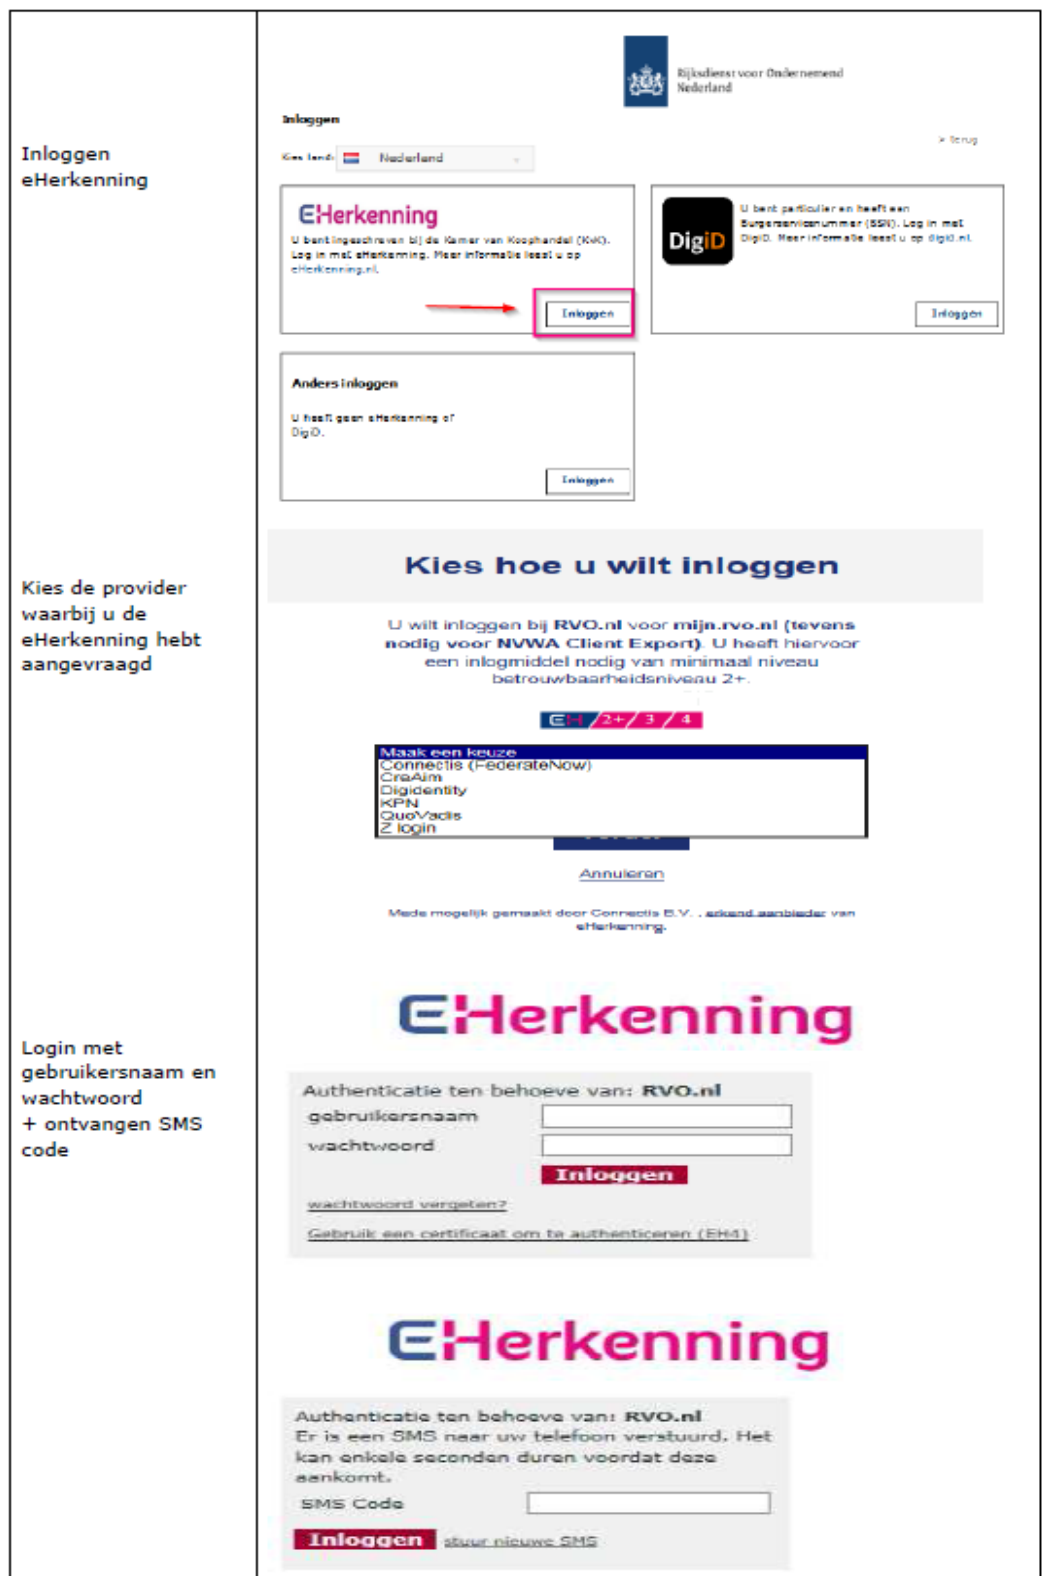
| | |
|---|---|
| Inloggen eHerkenning | Rijksdienst voor Ondernemend Nederland<br><br>Inloggen<br><br>Kies land: Nederland<br><br>« terug<br><br>EHerkenning<br>U bent ingeschreven bij de Kamer van Koophandel (KvK). Log in met eHerkenning. Meer informatie leest u op eHerkenning.nl.<br>Inloggen<br><br>DigiD<br>U bent particulier en heeft een Burgerservicenummer (BSN). Log in met DigiD. Meer informatie leest u op digid.nl.<br>Inloggen<br><br>Anders inloggen<br>U heeft geen eHerkenning of DigiD.<br>Inloggen |
| Kies de provider waarbij u de eHerkenning hebt aangevraagd | Kies hoe u wilt inloggen<br><br>U wilt inloggen bij RVO.nl voor mijn.rvo.nl (tevens nodig voor NVWA Client Export). U heeft hiervoor een inlogmiddel nodig van minimaal niveau betrouwbaarheidsniveau 2+.<br><br>EH 2+ / 3 / 4<br><br>Maak een keuze<br>Connectis (FederateNow)<br>CreAim<br>Digidentity<br>KPN<br>QuoVadis<br>Z login<br><br>Annuleren<br><br>Mede mogelijk gemaakt door Connectis B.V. , erkend aanbieder van eHerkenning. |
| Login met gebruikersnaam en wachtwoord + ontvangen SMS code | EHerkenning<br><br>Authenticatie ten behoeve van: RVO.nl<br>gebruikersnaam<br>wachtwoord<br>Inloggen<br>wachtwoord vergeten?<br>Gebruik een certificaat om te authenticeren (EH4)<br><br>EHerkenning<br><br>Authenticatie ten behoeve van: RVO.nl<br>Er is een SMS naar uw telefoon verstuurd. Het kan enkele seconden duren voordat deze aankomt.<br>SMS Code<br>Inloggen stuur nieuwe SMS |